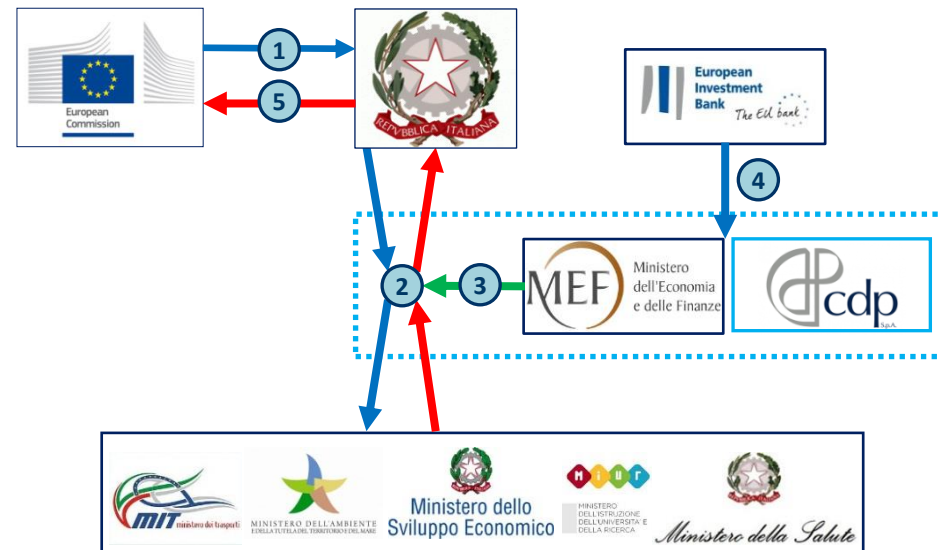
European Commission

1

5

REPVBBLICA ITALIANA

European Investment Bank
The EU bank

4

2

3

MEF
Ministero dell'Economia e delle Finanze

cdp
S.p.A.

MIT ministero dei trasporti

MINISTERO DELL'AMBIENTE E DELLA TUTELA DEL TERRITORIO E DEL MARE

Ministero dello Sviluppo Economico

MIUR
MINISTERO DELL'ISTRUZIONE DELL'UNIVERSITÀ E DELLA RICERCA

Ministero della Salute